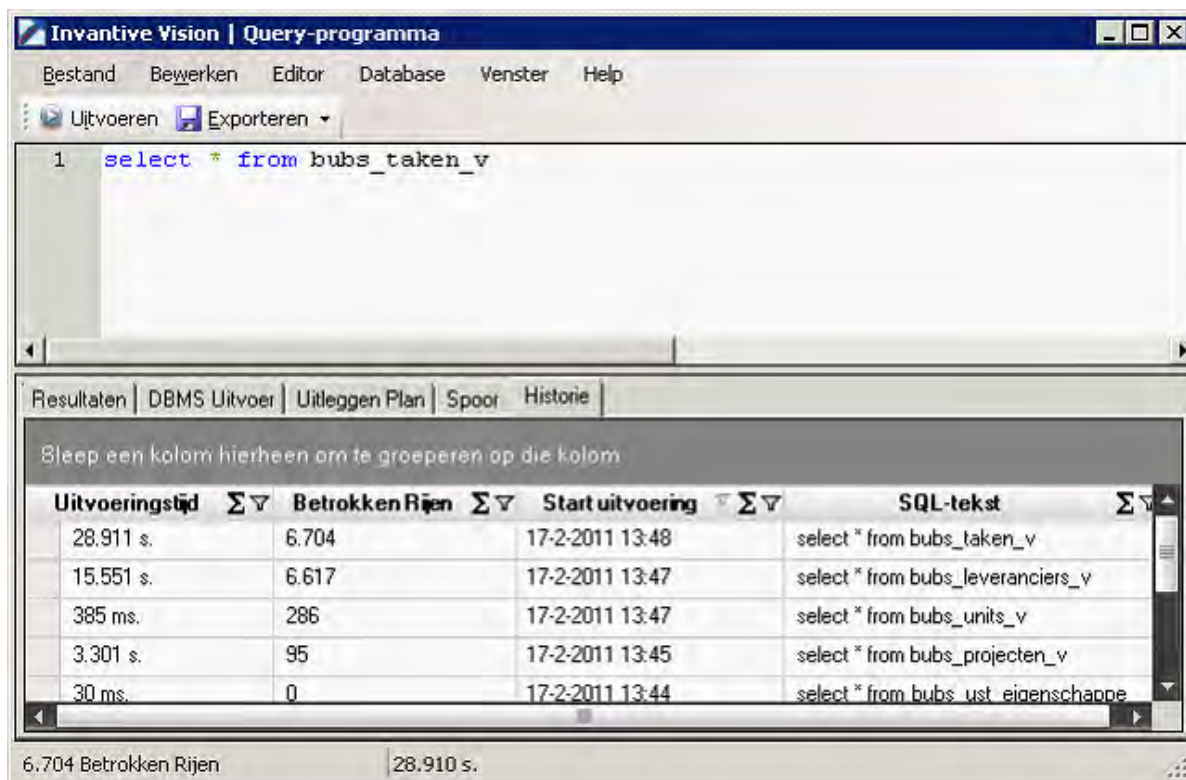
Invantive Vision | Query-programma

Bestand Bewerken Editor Database Venster Help

Uitvoeren Exporteren

1 select * from bubs_taken_v

Resultaten | DBMS Uitvoer | Uitleggen Plan | Spoor | Historie

Sleep een kolom hierheen om te groeperen op die kolom

| Uitvoeringstijd | Betrokken Rijen | Start uitvoering | SQL-tekst |
|---|---|---|---|
| 28.911 s. | 6.704 | 17-2-2011 13:48 | select * from bubs_taken_v |
| 15.551 s. | 6.617 | 17-2-2011 13:47 | select * from bubs_leveranciers_v |
| 385 ms. | 286 | 17-2-2011 13:47 | select * from bubs_units_v |
| 3.301 s. | 95 | 17-2-2011 13:45 | select * from bubs_projecten_v |
| 30 ms. | 0 | 17-2-2011 13:44 | select * from bubs_ust_eigenschappe |

6.704 Betrokken Rijen 28.910 s.